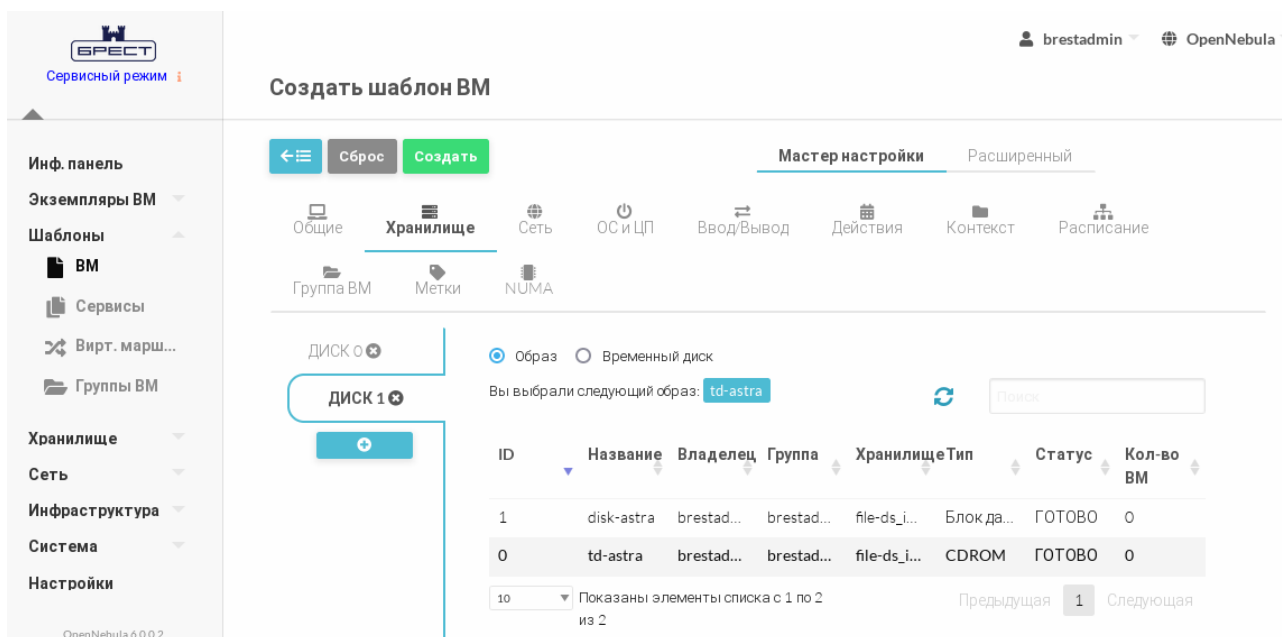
БРЕСТ
Сервисный режим i

Инф. панель
Экземпляры ВМ
Шаблоны
ВМ
Сервисы
Вирт. марш...
Группы ВМ
Хранилище
Сеть
Инфраструктура
Система
Настройки

OpenNebula 6.0.0.2

brestadmin OpenNebula

Создать шаблон ВМ

Сброс Создать

Мастер настройки Расширенный

Общие Хранилище Сеть ОС и ЦП Ввод/Вывод Действия Контекст Расписание
Группа ВМ Метки NUMA

ДИСК 0
ДИСК 1

Образ Временный диск

Вы выбрали следующий образ: td-astra

Поиск

| ID | Название | Владелец | Группа | Хранилище | Тип | Статус | Кол-во ВМ |
|---|---|---|---|---|---|---|---|
| 1 | disk-astra | brestad... | brestad... | file-ds_i... | Блок да... | ГОТОВО | 0 |
| 0 | td-astra | brestad... | brestad... | file-ds_i... | CDROM | ГОТОВО | 0 |

10 Показаны элементы списка с 1 по 2 из 2

Предыдущая 1 Следующая